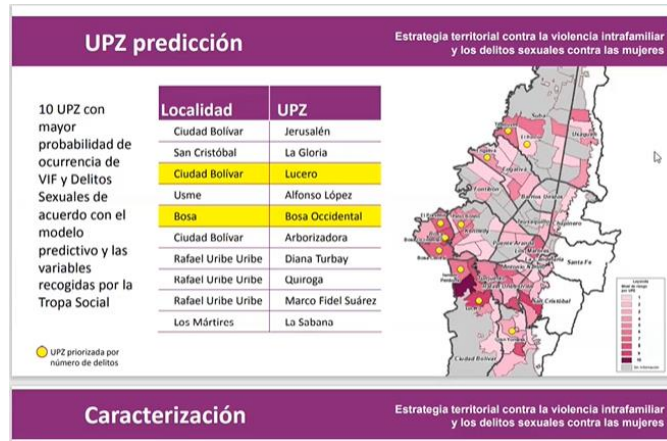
UPZ predicción

Estrategia territorial contra la violencia intrafamiliar y los delitos sexuales contra las mujeres

10 UPZ con mayor probabilidad de ocurrencia de VIF y Delitos Sexuales de acuerdo con el modelo predictivo y las variables recogidas por la Tropa Social

| Localidad | UPZ |
|---|---|
| Ciudad Bolívar | Jerusalén |
| San Cristóbal | La Gloria |
| Ciudad Bolívar | Lucero |
| Usme | Alfonso López |
| Bosa | Bosa Occidental |
| Ciudad Bolívar | Arborizadora |
| Rafael Uribe Uribe | Diana Turbay |
| Rafael Uribe Uribe | Quiroga |
| Rafael Uribe Uribe | Marco Fidel Suárez |
| Los Mártires | La Sabana |

UPZ priorizada por número de delitos

Suba
Usaquén
Engativá
Fontibón
Barrios Unidos
Kennedy
Puente Aranda
Bosa
Santa Fe
San Cristóbal
Ciudad Bolívar
Usme

Leyenda

Caracterización

Estrategia territorial contra la violencia intrafamiliar y los delitos sexuales contra las mujeres